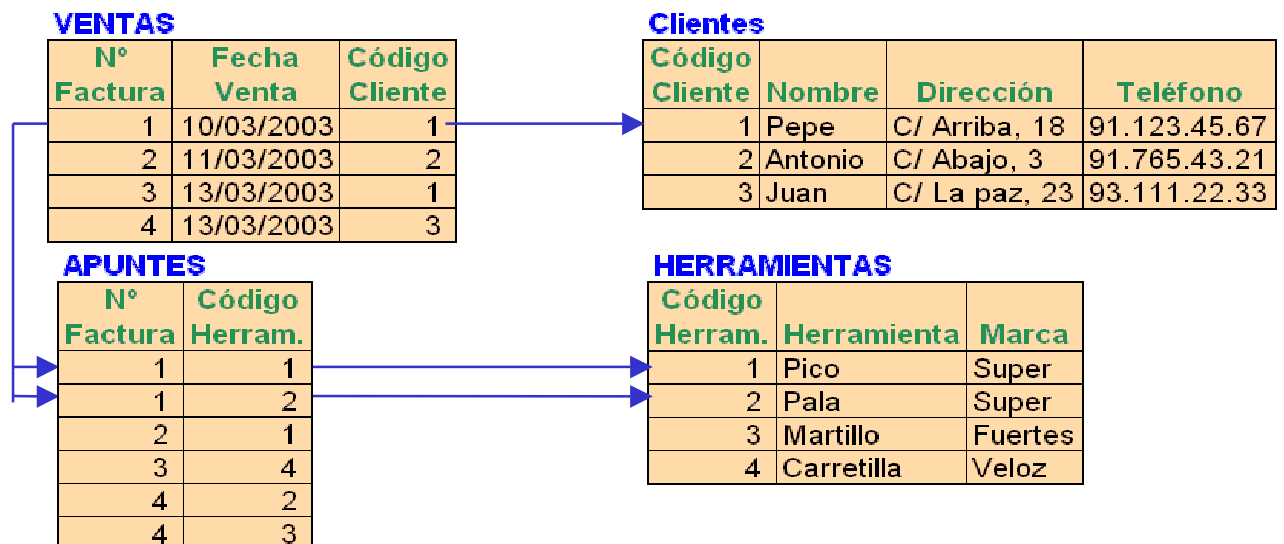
VENTAS

| Nº Factura | Fecha Venta | Código Cliente |
|---|---|---|
| 1 | 10/03/2003 | 1 |
| 2 | 11/03/2003 | 2 |
| 3 | 13/03/2003 | 1 |
| 4 | 13/03/2003 | 3 |

Clientes

| Código Cliente | Nombre | Dirección | Teléfono |
|---|---|---|---|
| 1 | Pepe | C/ Arriba, 18 | 91.123.45.67 |
| 2 | Antonio | C/ Abajo, 3 | 91.765.43.21 |
| 3 | Juan | C/ La paz, 23 | 93.111.22.33 |

APUNTES

| Nº Factura | Código Herram. |
|---|---|
| 1 | 1 |
| 1 | 2 |
| 2 | 1 |
| 3 | 4 |
| 4 | 2 |
| 4 | 3 |

HERRAMIENTAS

| Código Herram. | Herramienta | Marca |
|---|---|---|
| 1 | Pico | Super |
| 2 | Pala | Super |
| 3 | Martillo | Fuertes |
| 4 | Carretilla | Veloz |